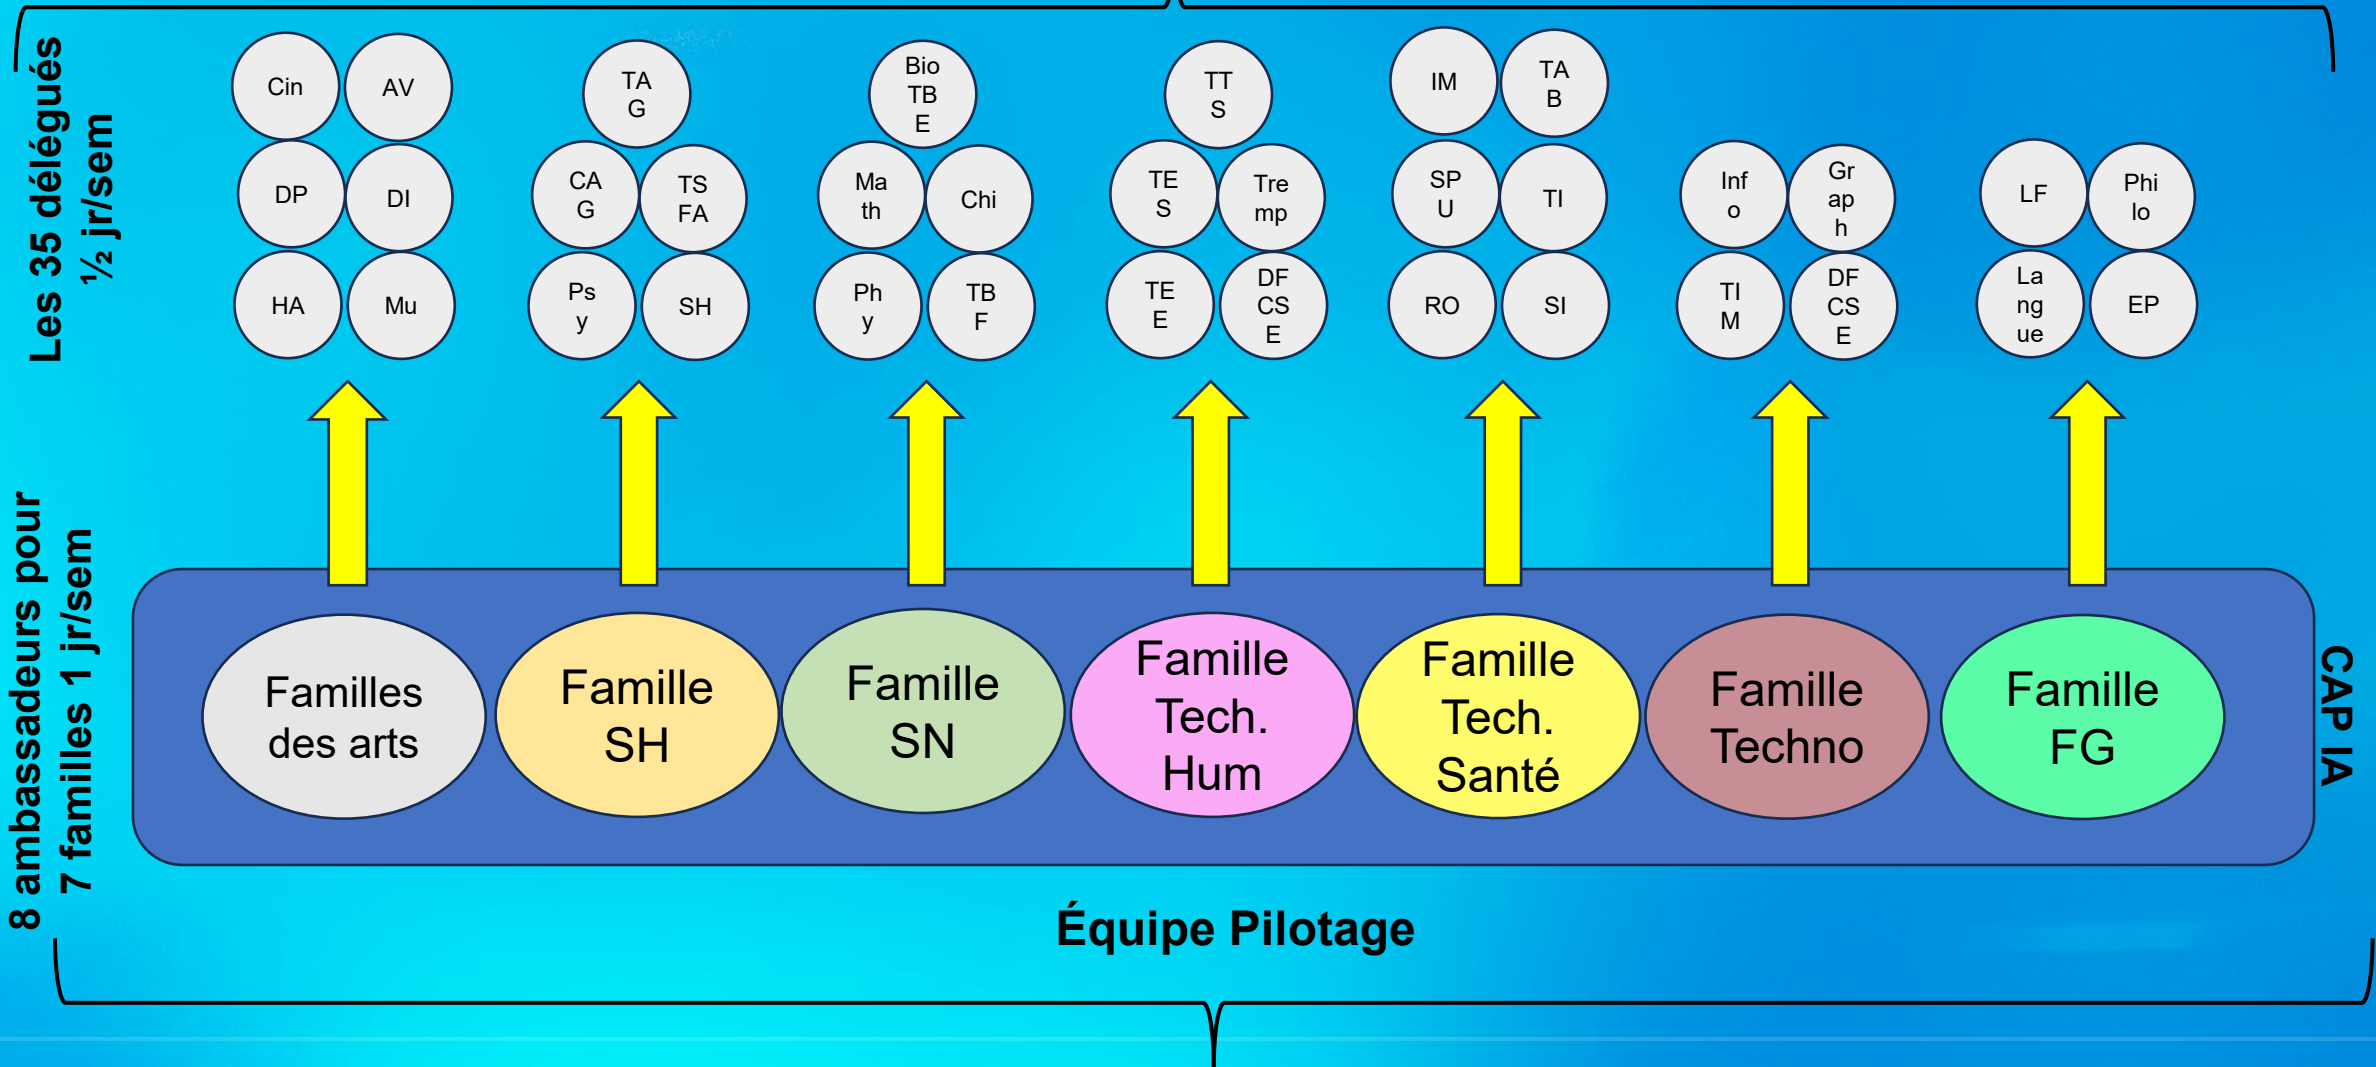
Les 35 délégués
½ jr/sem

Cin AV DP DI HA Mu

TA G CA G TS FA Ps y SH

Bio TB E Ma th Chi Ph y TB F

TT S TE S Tre mp TE E DF CS E

IM TA B SP U TI RO SI

Inf o Gr ap h TI M DF CS E

LF Phi lo La ng ue EP

8 ambassadeurs pour
7 familles 1 jr/sem

Familles des arts

Famille SH

Famille SN

Famille Tech. Hum

Famille Tech. Santé

Famille Techno

Famille FG

CAP IA

Équipe Pilotage